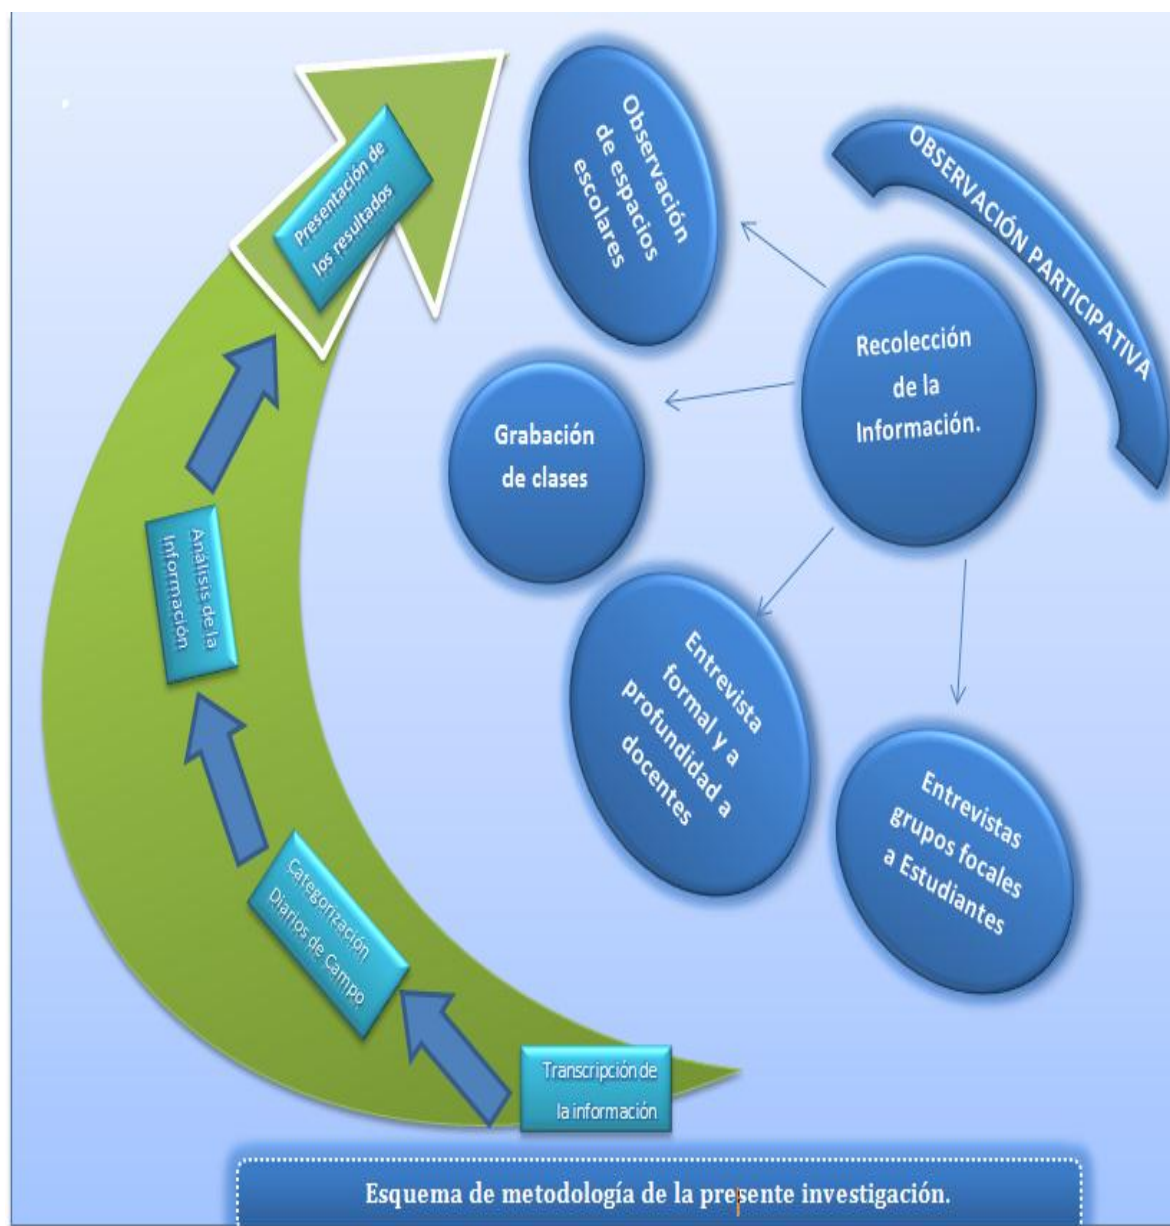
Presentación de los resultados

Observación de espacios escolares

OBSERVACIÓN PARTICIPATIVA

Recolección de la Información.

Grabación de clases

Análisis de la Información

Entrevista formal y a profundidad a docentes

Entrevistas grupos focales a Estudiantes

Categorización Diarios de Campo

Transcripción de la información

Esquema de metodología de la presente investigación.